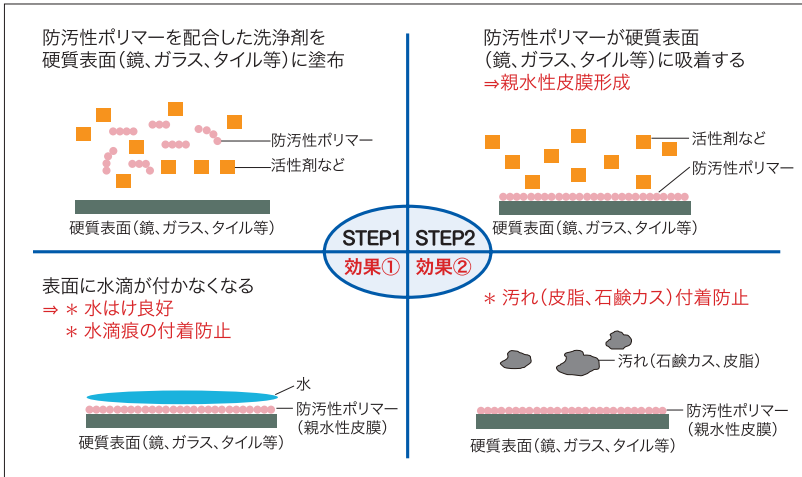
防汚性ポリマーを配合した洗浄剤を硬質表面（鏡、ガラス、タイル等）に塗布

防汚性ポリマー

活性剤など

硬質表面（鏡、ガラス、タイル等）

防汚性ポリマーが硬質表面（鏡、ガラス、タイル等）に吸着する
⇒親水性皮膜形成

活性剤など

防汚性ポリマー

硬質表面（鏡、ガラス、タイル等）

STEP1 STEP2
効果① 効果②

表面に水滴が付かなくなる
⇒ ＊ 水はけ良好
＊ 水滴痕の付着防止

水

防汚性ポリマー（親水性皮膜）

硬質表面（鏡、ガラス、タイル等）

＊ 汚れ（皮脂、石鹸カス）付着防止

汚れ（石鹸カス、皮脂）

防汚性ポリマー（親水性皮膜）

硬質表面（鏡、ガラス、タイル等）